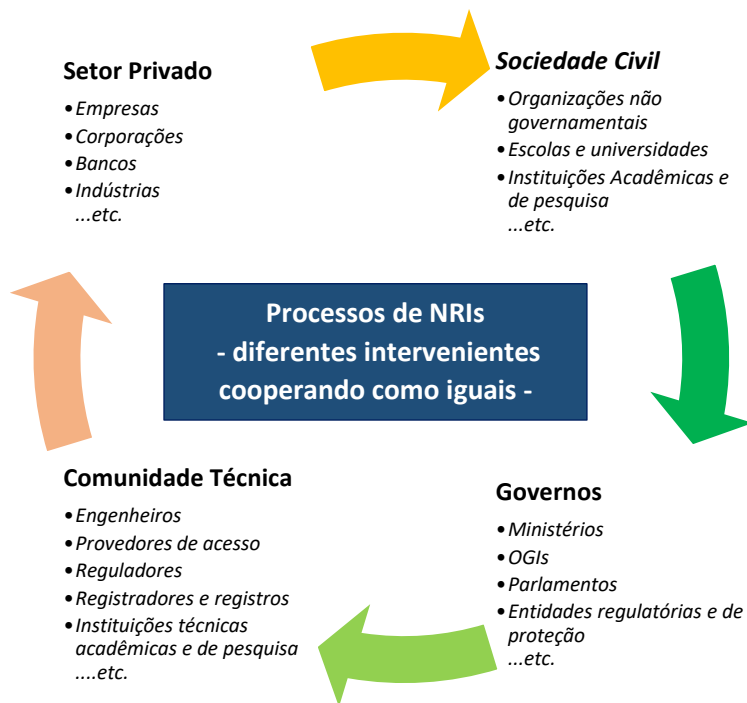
Setor Privado
•Empresas
•Corporações
•Bancos
•Indústrias
...etc.

Sociedade Civil
•Organizações não governamentais
•Escolas e universidades
•Instituições Acadêmicas e de pesquisa
...etc.

Processos de NRIs
- diferentes intervenientes cooperando como iguais -

Comunidade Técnica
•Engenheiros
•Provedores de acesso
•Reguladores
•Registradores e registros
•Instituições técnicas acadêmicas e de pesquisa
....etc.

Governos
•Ministérios
•OGIs
•Parlamentos
•Entidades regulatórias e de proteção
...etc.